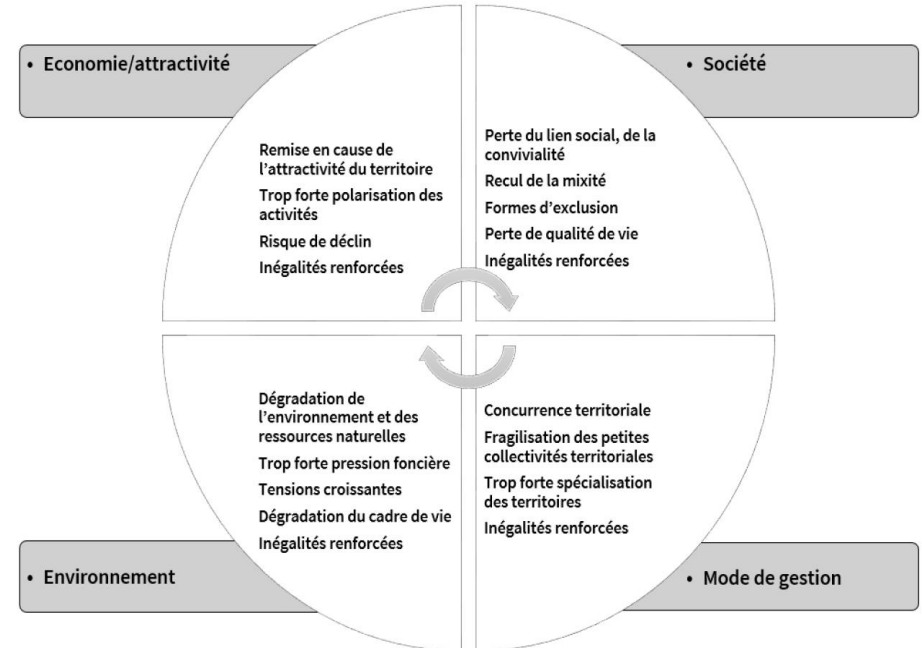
• Economie/attractivité

Remise en cause de l'attractivité du territoire

Trop forte polarisation des activités

Risque de déclin

Inégalités renforcées

• Société

Perte du lien social, de la convivialité

Recul de la mixité

Formes d'exclusion

Perte de qualité de vie

Inégalités renforcées

Dégradation de l'environnement et des ressources naturelles

Trop forte pression foncière

Tensions croissantes

Dégradation du cadre de vie

Inégalités renforcées

• Environnement

Concurrence territoriale

Fragilisation des petites collectivités territoriales

Trop forte spécialisation des territoires

Inégalités renforcées

• Mode de gestion